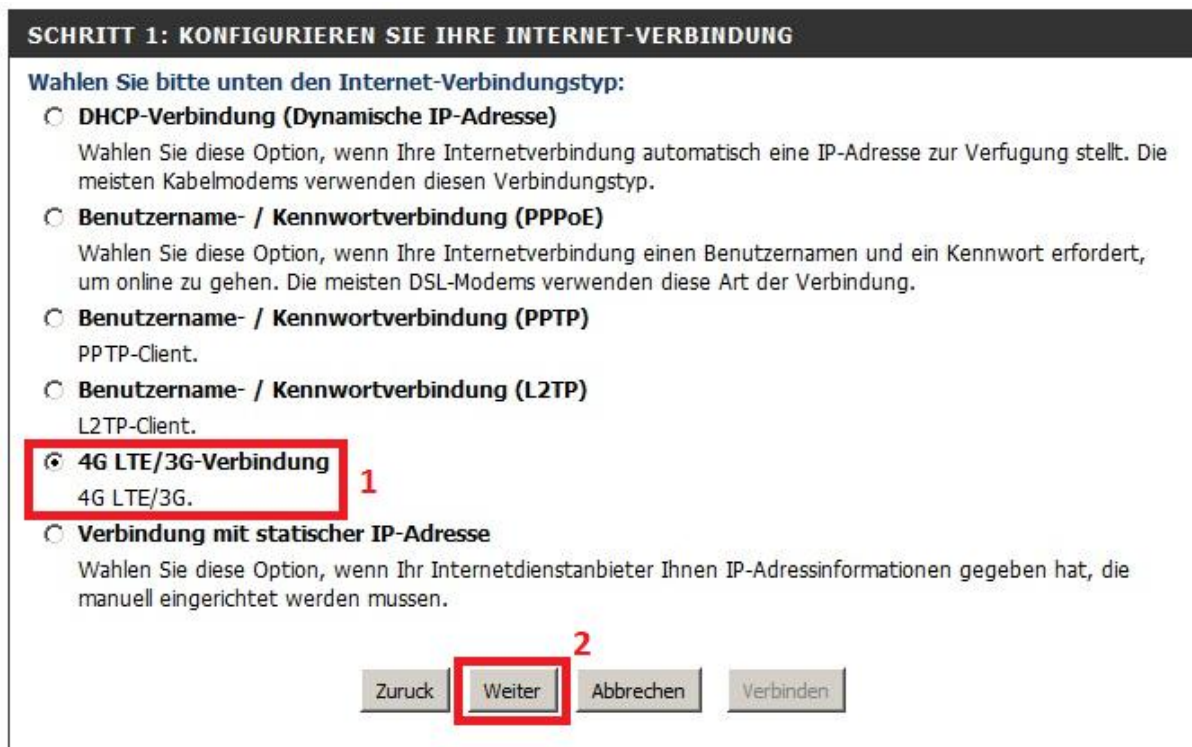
SCHRITT 1: KONFIGURIEREN SIE IHRE INTERNET-VERBINDUNG

Wahlen Sie bitte unten den Internet-Verbindungstyp:

DHCP-Verbindung (Dynamische IP-Adresse)

Wahlen Sie diese Option, wenn Ihre Internetverbindung automatisch eine IP-Adresse zur Verfugung stellt. Die meisten Kabelmodems verwenden diesen Verbindungstyp.

Benutzername- / Kennwortverbindung (PPPoE)

Wahlen Sie diese Option, wenn Ihre Internetverbindung einen Benutzernamen und ein Kennwort erfordert, um online zu gehen. Die meisten DSL-Modems verwenden diese Art der Verbindung.

Benutzername- / Kennwortverbindung (PPTP)

PPTP-Client.

Benutzername- / Kennwortverbindung (L2TP)

L2TP-Client.

4G LTE/3G-Verbindung

4G LTE/3G.

1

Verbindung mit statischer IP-Adresse

Wahlen Sie diese Option, wenn Ihr Internetdienstanbieter Ihnen IP-Adressinformationen gegeben hat, die manuell eingerichtet werden mussen.

2

Zuruck Weiter Abbrechen Verbinden